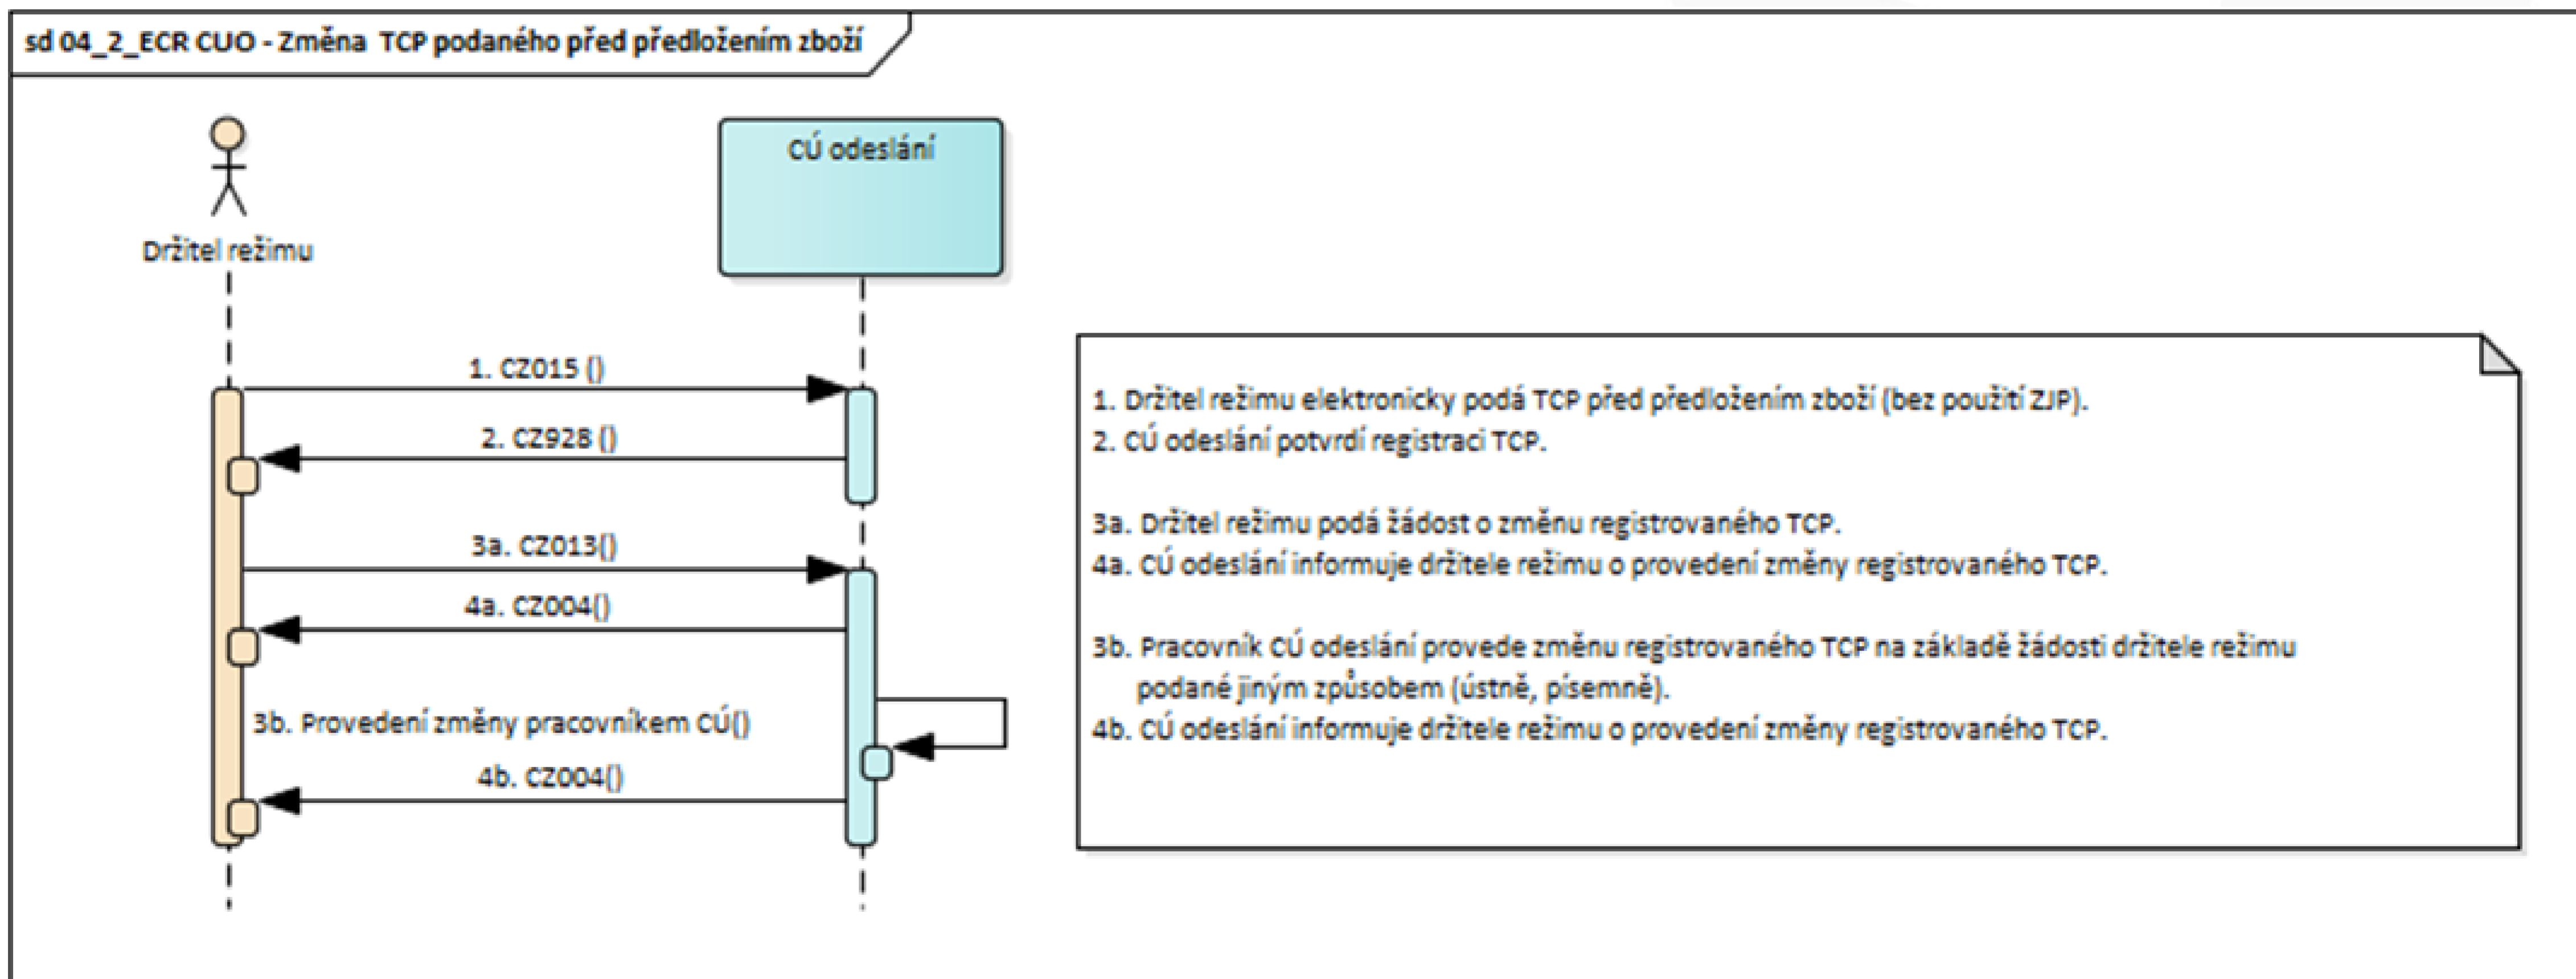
sd 04_2_ECR CUO - Změna TCP podaného před předložením zboží

Držitel režimu

CÚ odeslání

1. CZ015 ()

2. CZ928 ()

3a. CZ013()

4a. CZ004()

3b. Provedení změny pracovníkem CÚ()

4b. CZ004()

1. Držitel režimu elektronicky podá TCP před předložením zboží (bez použití ZJP).
2. CÚ odeslání potvrdí registraci TCP.

3a. Držitel režimu podá žádost o změnu registrovaného TCP.
4a. CÚ odeslání informuje držitele režimu o provedení změny registrovaného TCP.

3b. Pracovník CÚ odeslání provede změnu registrovaného TCP na základě žádosti držitele režimu podané jiným způsobem (ústně, písemně).
4b. CÚ odeslání informuje držitele režimu o provedení změny registrovaného TCP.